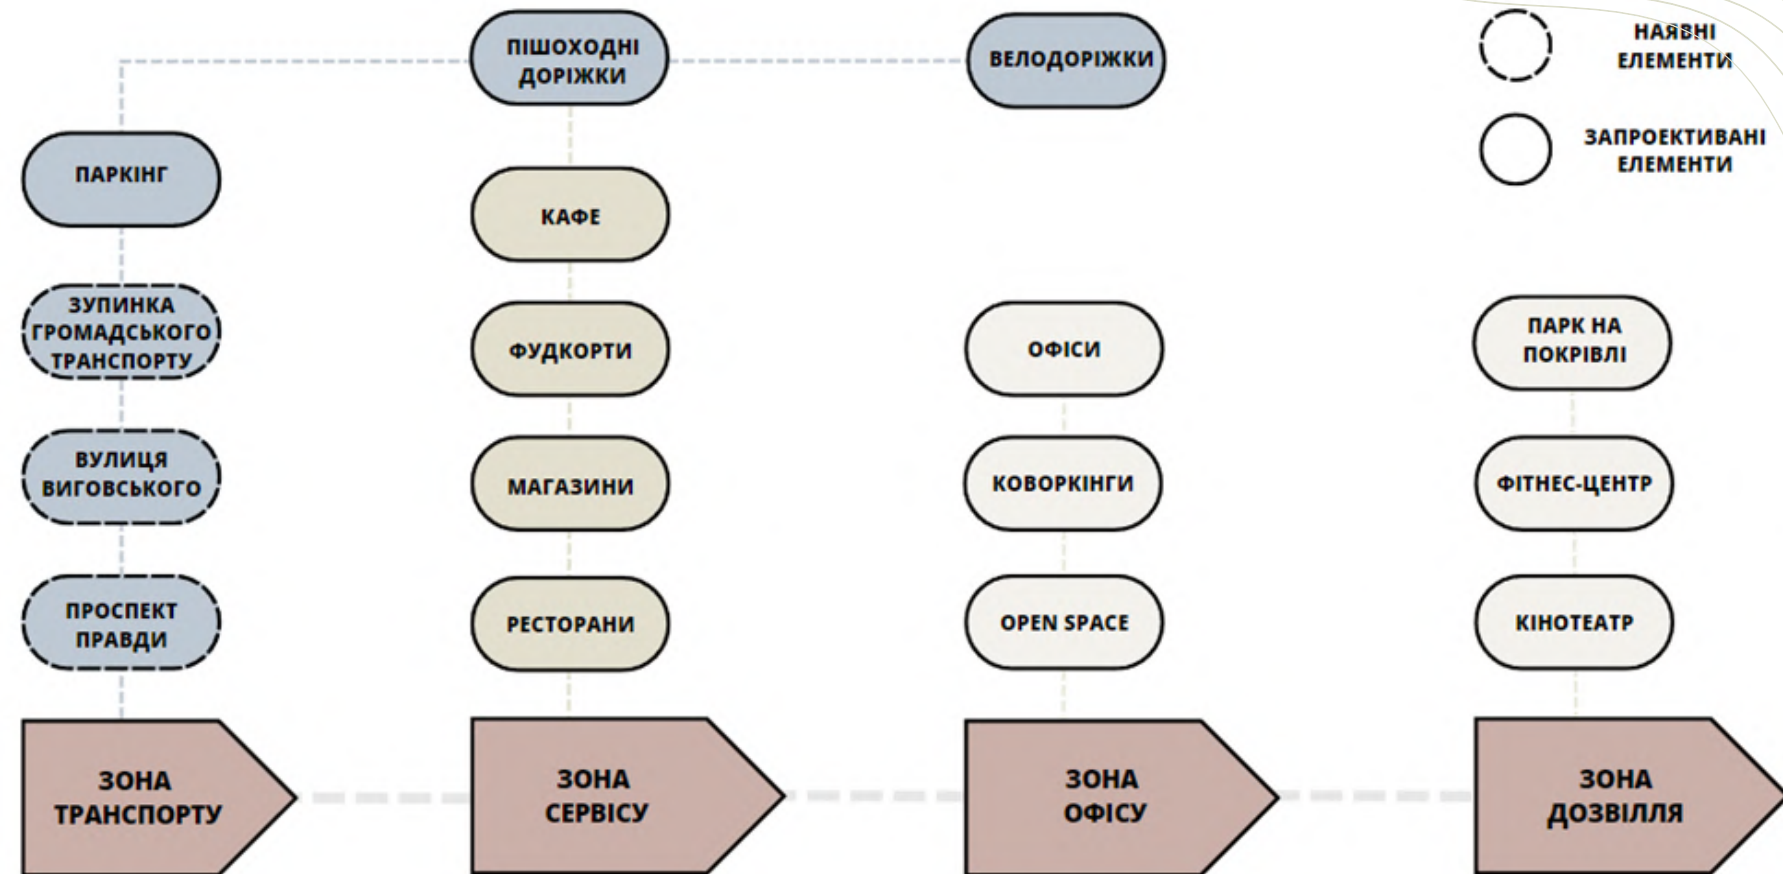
ПІШОХОДНІ ДОРІЖКИ

ВЕЛОДОРІЖКИ

НАЯВНІ ЕЛЕМЕНТИ

ЗАПРОЕКТИВАНІ ЕЛЕМЕНТИ

ПАРКІНГ

КАФЕ

ЗУПИНКА ГРОМАДСЬКОГО ТРАНСПОРТУ

ФУДКОРТИ

ОФІСИ

ПАРК НА ПОКРІВЛІ

ВУЛИЦЯ ВИГОВСЬКОГО

МАГАЗИНИ

КОВОРКІНГИ

ФІТНЕС-ЦЕНТР

ПРОСПЕКТ ПРАВДИ

РЕСТОРАНИ

OPEN SPACE

КІНОТЕАТР

ЗОНА ТРАНСПОРТУ

ЗОНА СЕРВІСУ

ЗОНА ОФІСУ

ЗОНА ДОЗВІЛЛЯ